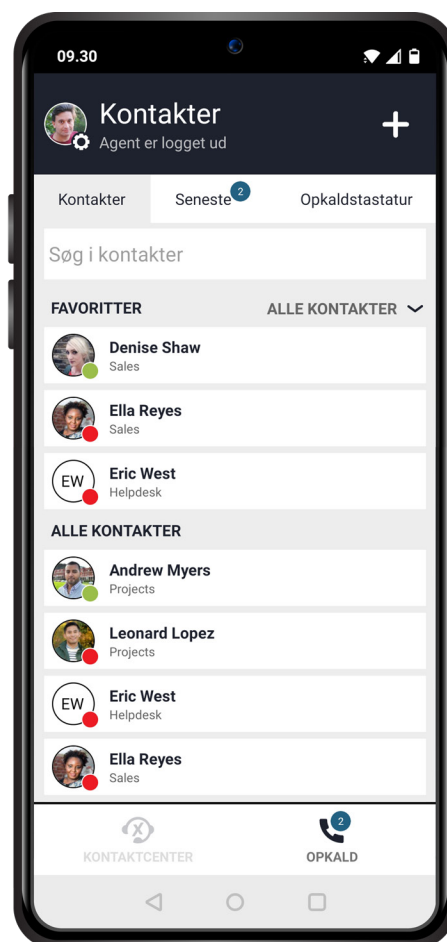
09.30

Kontakter
Agent er logget ud

+

Kontakter | Seneste 2 | Opkaldstastatur

Søg i kontakter

FAVORITTER
ALLE KONTAKTER

Denise Shaw
Sales

Ella Reyes
Sales

EW
Eric West
Helpdesk

ALLE KONTAKTER

Andrew Myers
Projects

Leonard Lopez
Projects

EW
Eric West
Helpdesk

Ella Reyes
Sales

KONTAKTCENTER

2
OPKALD